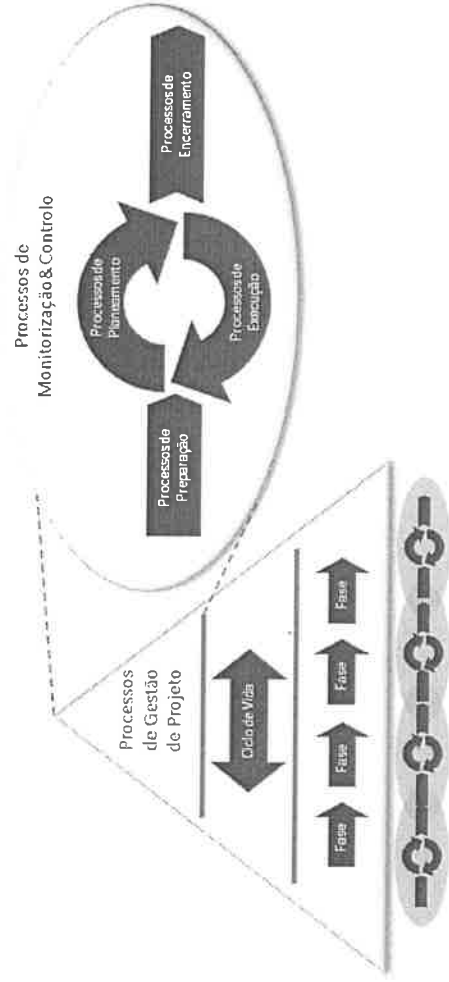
Processos de Monitorização & Controlo

Processos de Preparação

Processos de Planeamento

Processos de Execução

Processos de Encerramento

Processos de Gestão de Projeto

Ciclo de Vida

Fase

Fase

Fase

Fase